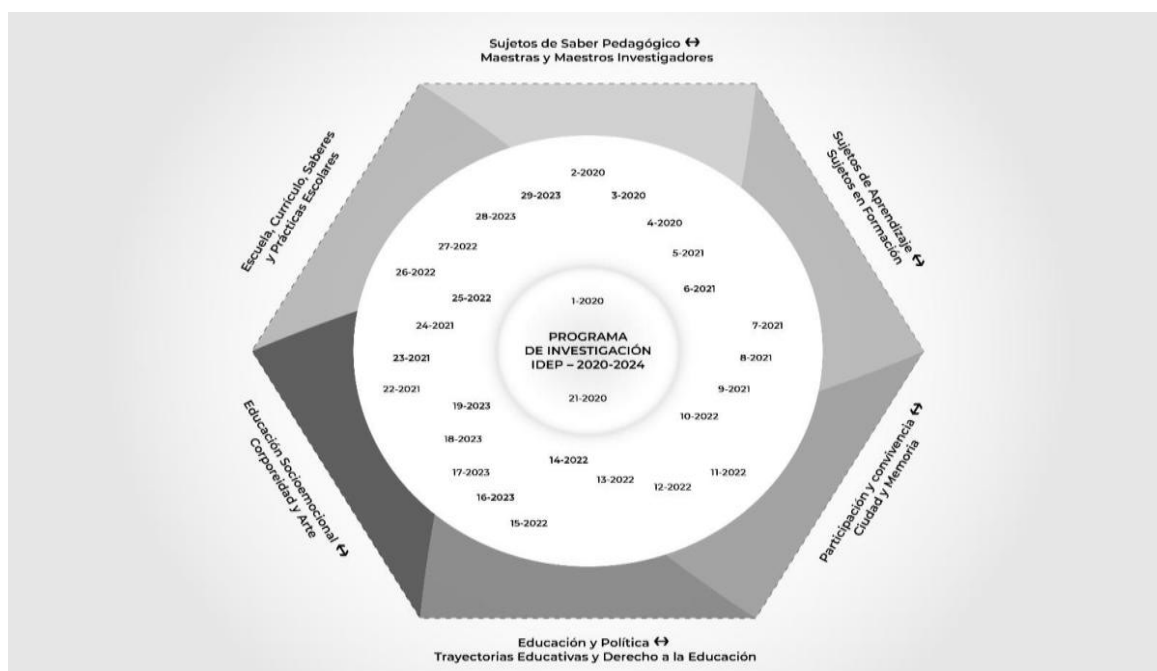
Sujetos de Saber Pedagógico ↔
Maestras y Maestros Investigadores

Sujetos de Aprendizaje ↔
Sujetos en Formación

Participación y convivencia ↔
Ciudad y Memoria

Educación y Política ↔
Trayectorias Educativas y Derecho a la Educación

Educación Socioemocional ↔
Corporeidad y Arte

Escuela, Currículo, Saberes
y Prácticas Escolares

2-2020
3-2020
4-2020
5-2021
6-2021
7-2021
8-2021
9-2021
10-2022
11-2022
12-2022
13-2022
14-2022
15-2022
16-2023
17-2023
18-2023
19-2023
22-2021
23-2021
24-2021
25-2022
26-2022
27-2022
28-2023
29-2023
1-2020

PROGRAMA
DE INVESTIGACIÓN
IDEP – 2020-2024

21-2020